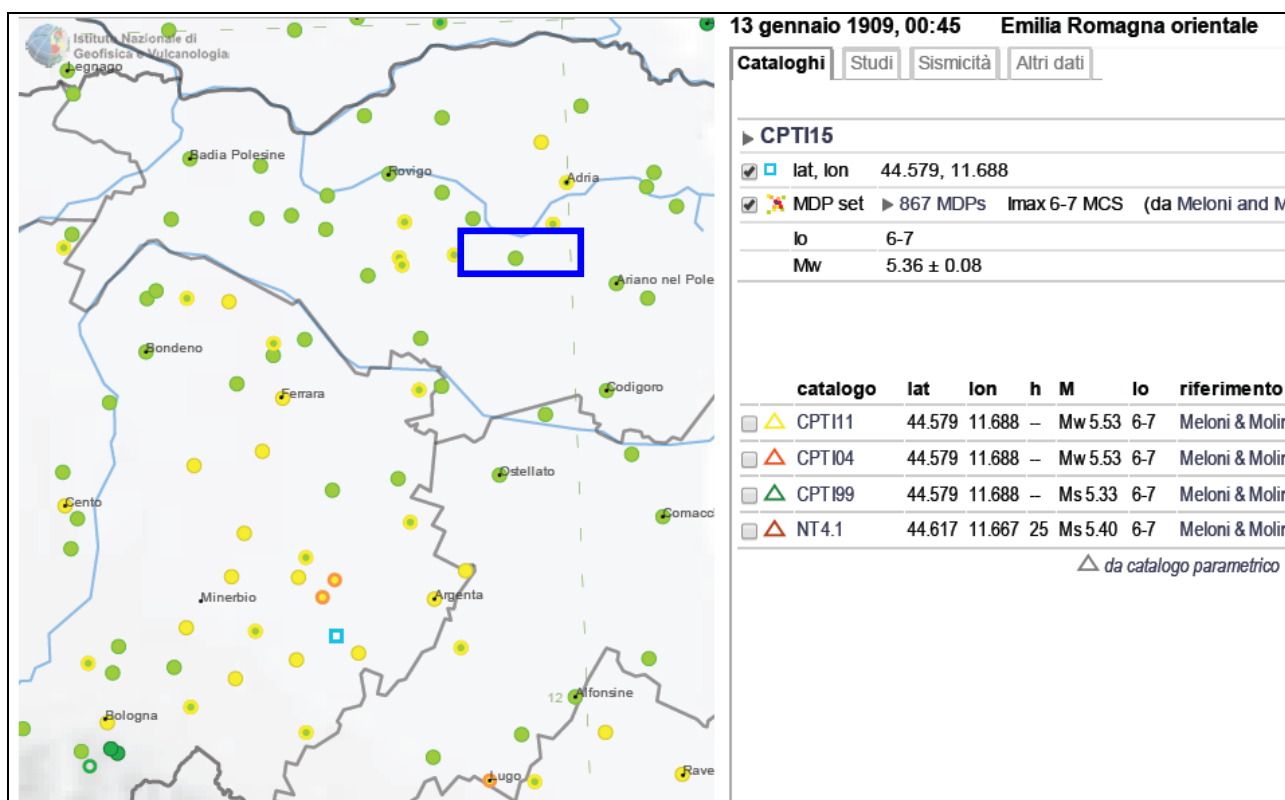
Istituto Nazionale di Geofisica e Vulcanologia

Legnago
Badia Polesine
Rovigo
Adria
Ariano nel Pole
Bondeno
Ferrara
Codigoro
Ostellato
Cento
Comacc
Minerbio
Argenta
12
Alfonsine
Bologna
Lugo
Rave

13 gennaio 1909, 00:45 Emilia Romagna orientale

Cataloghi | Studi | Sismicità | Altri dati

▸ CPTI15

lat, lon 44.579, 11.688
MDP set ▸ 867 MDPs Imax 6-7 MCS (da Meloni and M
Io 6-7
Mw 5.36 ± 0.08

| | catalogo | lat | lon | h | M | Io | riferimento |
|---|---|---|---|---|---|---|---|
| | CPTI11 | 44.579 | 11.688 | – | Mw 5.53 | 6-7 | Meloni & Molir |
| | CPTI04 | 44.579 | 11.688 | – | Mw 5.53 | 6-7 | Meloni & Molir |
| | CPTI99 | 44.579 | 11.688 | – | Ms 5.33 | 6-7 | Meloni & Molir |
| | NT4.1 | 44.617 | 11.667 | 25 | Ms 5.40 | 6-7 | Meloni & Molir |

△ da catalogo parametrico